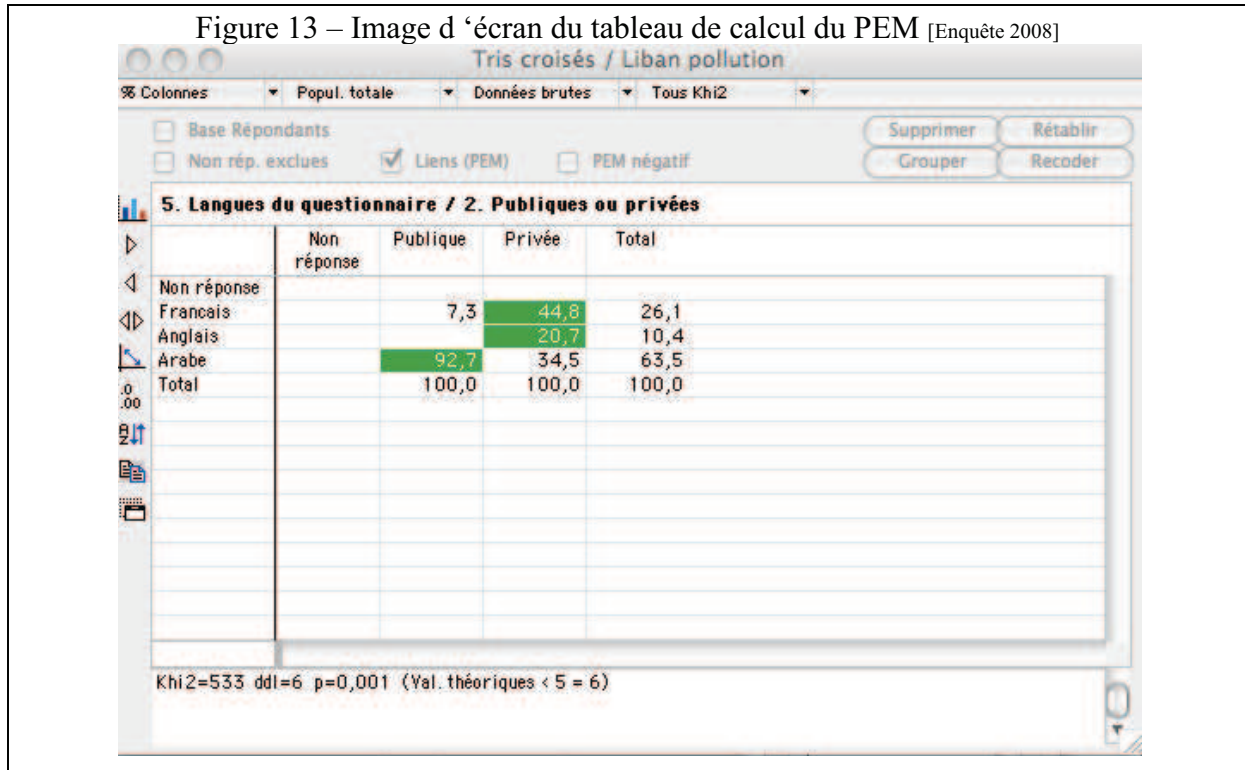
Figure 13 – Image d 'écran du tableau de calcul du PEM [Enquête 2008]

Tris croisés / Liban pollution

% Colonnes Popul. totale Données brutes Tous Khi2

Base Répondants
Non rép. exclues
Liens (PEM)
PEM négatif

Supprimer Rétablir
Grouper Recoder

5. Langues du questionnaire / 2. Publiques ou privées

| | Non réponse | Publique | Privée | Total |
|---|---|---|---|---|
| Non réponse | | | | |
| Francais | | 7,3 | 44,8 | 26,1 |
| Anglais | | | 20,7 | 10,4 |
| Arabe | | 92,7 | 34,5 | 63,5 |
| Total | | 100,0 | 100,0 | 100,0 |

Khi2=533 ddl=6 p=0,001 (Val. théoriques < 5 = 6)